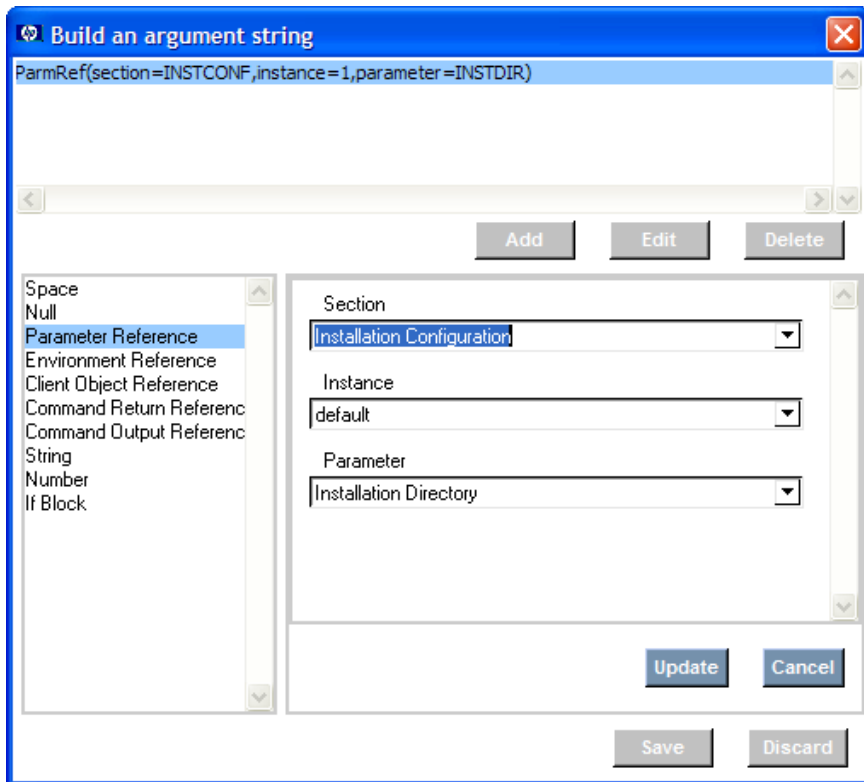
Build an argument string

ParmRef(section=INSTCONF,instance=1,parameter=INSTDIR)

Add Edit Delete

Space
Null
Parameter Reference
Environment Reference
Client Object Reference
Command Return Referenc
Command Output Referenc
String
Number
If Block

Section
Installation Configuration

Instance
default

Parameter
Installation Directory

Update Cancel

Save Discard